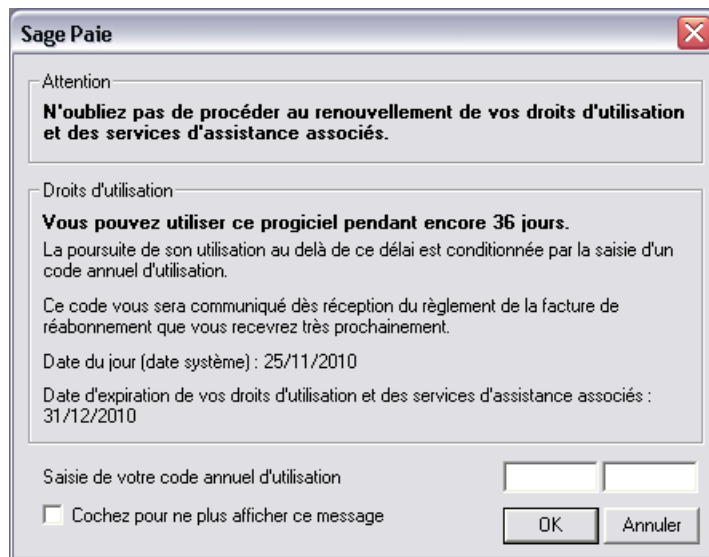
Sage Paie

Attention

N'oubliez pas de procéder au renouvellement de vos droits d'utilisation et des services d'assistance associés.

Droits d'utilisation

Vous pouvez utiliser ce progiciel pendant encore 36 jours.

La poursuite de son utilisation au delà de ce délai est conditionnée par la saisie d'un code annuel d'utilisation.

Ce code vous sera communiqué dès réception du règlement de la facture de réabonnement que vous recevrez très prochainement.

Date du jour (date système) : 25/11/2010

Date d'expiration de vos droits d'utilisation et des services d'assistance associés : 31/12/2010

Saisie de votre code annuel d'utilisation

Cochez pour ne plus afficher ce message

OK

Annuler